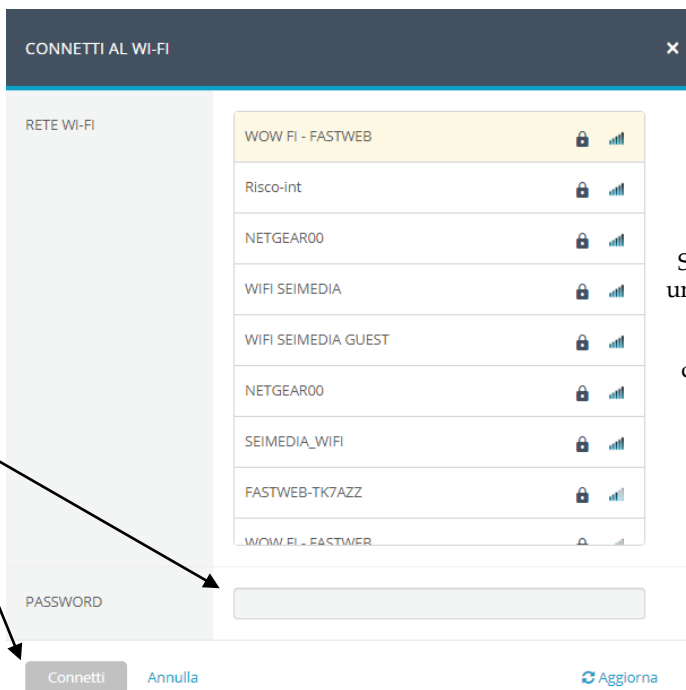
CONNETTI AL WI-FI ×

RETE WI-FI

WOW FI - FASTWEB
Risco-int
NETGEAR00
WIFI SEIMEDIA
WIFI SEIMEDIA GUEST
NETGEAR00
SEIMEDIA_WIFI
FASTWEB-TK7AZZ
WOW FI - FASTWEB

S
u
c

PASSWORD

Connetti Annulla Aggiorna